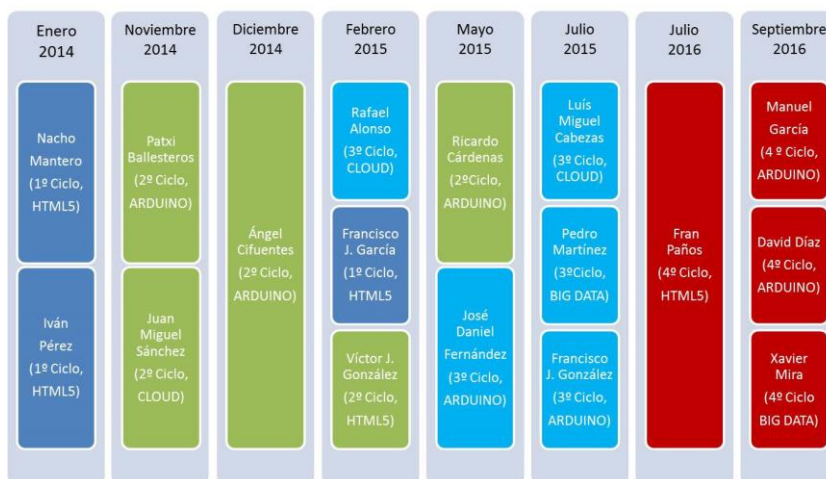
Enero 2014

Nacho Mantero (1º Ciclo, HTML5)

Iván Pérez (1º Ciclo, HTML5)

Noviembre 2014

Patxi Ballesteros (2º Ciclo, ARDUINO)

Juan Miguel Sánchez (2º Ciclo, CLOUD)

Diciembre 2014

Ángel Cifuentes (2º Ciclo, ARDUINO)

Febrero 2015

Rafael Alonso (3º Ciclo, CLOUD)

Francisco J. García (1º Ciclo, HTML5

Víctor J. González (2º Ciclo, HTML5)

Mayo 2015

Ricardo Cárdenas (2ºCiclo, ARDUINO)

José Daniel Fernández (3º Ciclo, ARDUINO)

Julio 2015

Luís Miguel Cabezas (3º Ciclo, CLOUD)

Pedro Martínez (3ºCiclo, BIG DATA)

Francisco J. González (3º Ciclo, ARDUINO)

Julio 2016

Fran Paños (4º Ciclo, HTML5)

Septiembre 2016

Manuel García (4 º Ciclo, ARDUINO)

David Díaz (4º Ciclo, ARDUINO)

Xavier Mira (4º Ciclo BIG DATA)